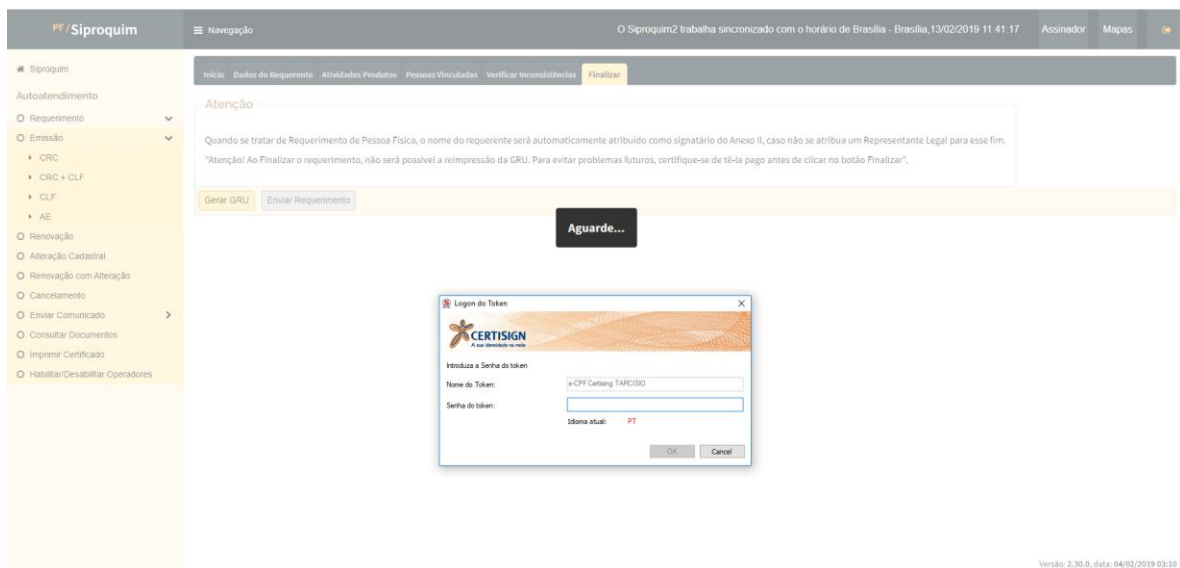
PF / Siproquim

≡ Navegação

O Siproquim2 trabalha sincronizado com o horário de Brasília - Brasília,13/02/2019 11:41:17

Assinador

Mapas

Siproquim

Autoatendimento

Requerimento

Emissão

CRC

CRC + CLF

CLF

AE

Renovação

Alteração Cadastral

Renovação com Alteração

Cancelamento

Enviar Comunicado

Consultar Documentos

Imprimir Certificado

Habilitar/Desabilitar Operadores

Início | Dados do Requerente | Atividades Produtos | Pessoas Vinculadas | Verificar Inconsistências | Finalizar

Atenção

Quando se tratar de Requerimento de Pessoa Física, o nome do requerente será automaticamente atribuído como signatário do Anexo II, caso não se atribua um Representante Legal para esse fim.

"Atenção! Ao Finalizar o requerimento, não será possível a reimpressão da GRU. Para evitar problemas futuros, certifique-se de tê-la pago antes de clicar no botão Finalizar".

Gerar GRU

Enviar Requerimento

Aguarde...

Logon do Token

CERTISIGN

A sua identidade na rede

Introduza a Senha do token

Nome do Token:

e-CPF Certisign TARCISIO

Senha do token:

Idioma atual: PT

OK

Cancel

Versão: 2.30.0, data: 04/02/2019 03:10